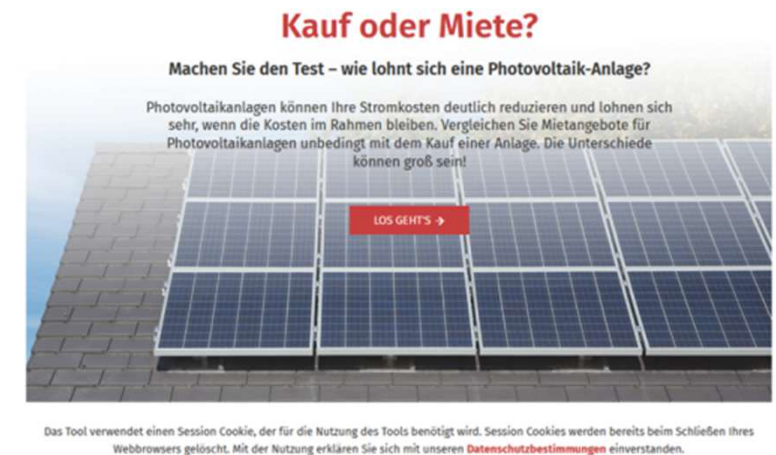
Kauf oder Miete?

Machen Sie den Test – wie lohnt sich eine Photovoltaik-Anlage?

Photovoltaikanlagen können Ihre Stromkosten deutlich reduzieren und lohnen sich sehr, wenn die Kosten im Rahmen bleiben. Vergleichen Sie Mietangebote für Photovoltaikanlagen unbedingt mit dem Kauf einer Anlage. Die Unterschiede können groß sein!

LOS GEHT'S →

Das Tool verwendet einen Session Cookie, der für die Nutzung des Tools benötigt wird. Session Cookies werden bereits beim Schließen Ihres Webbrowsers gelöscht. Mit der Nutzung erklären Sie sich mit unseren Datenschutzbestimmungen einverstanden.